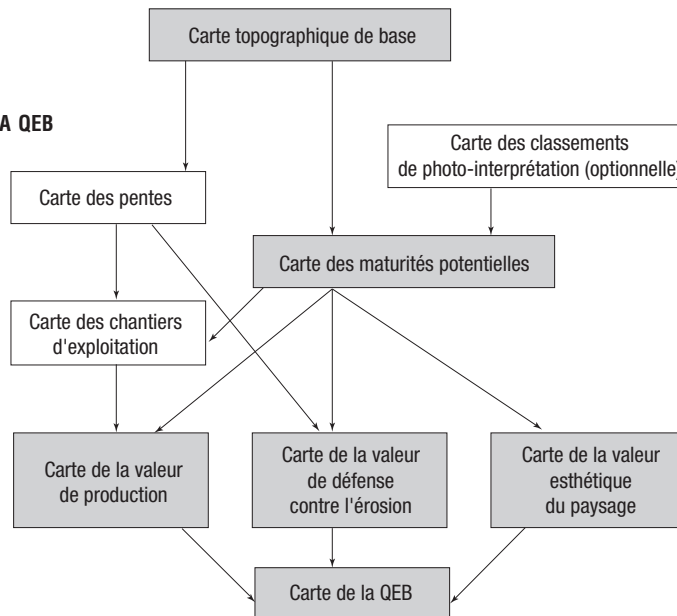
A QEB

Carte topographique de base

Carte des classements de photo-interprétation (optionnelle

Carte des pentes

Carte des maturités potentielles

Carte des chantiers d'exploitation

Carte de la valeur de production

Carte de la valeur de défense contre l'érosion

Carte de la valeur esthétique du paysage

Carte de la QEB